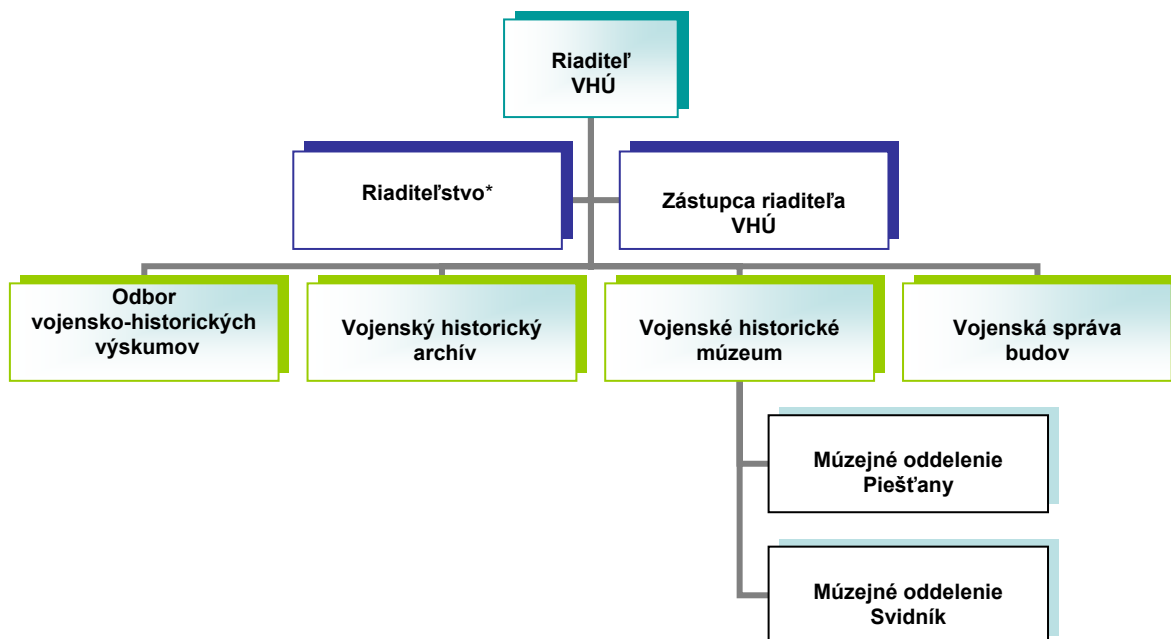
Riaditeľ VHÚ

Riaditeľstvo*

Zástupca riaditeľa VHÚ

Odbor vojensko-historických výskumov

Vojenský historický archív

Vojenské historické múzeum

Vojenská správa budov

Múzejné oddelenie Piešťany

Múzejné oddelenie Svidník